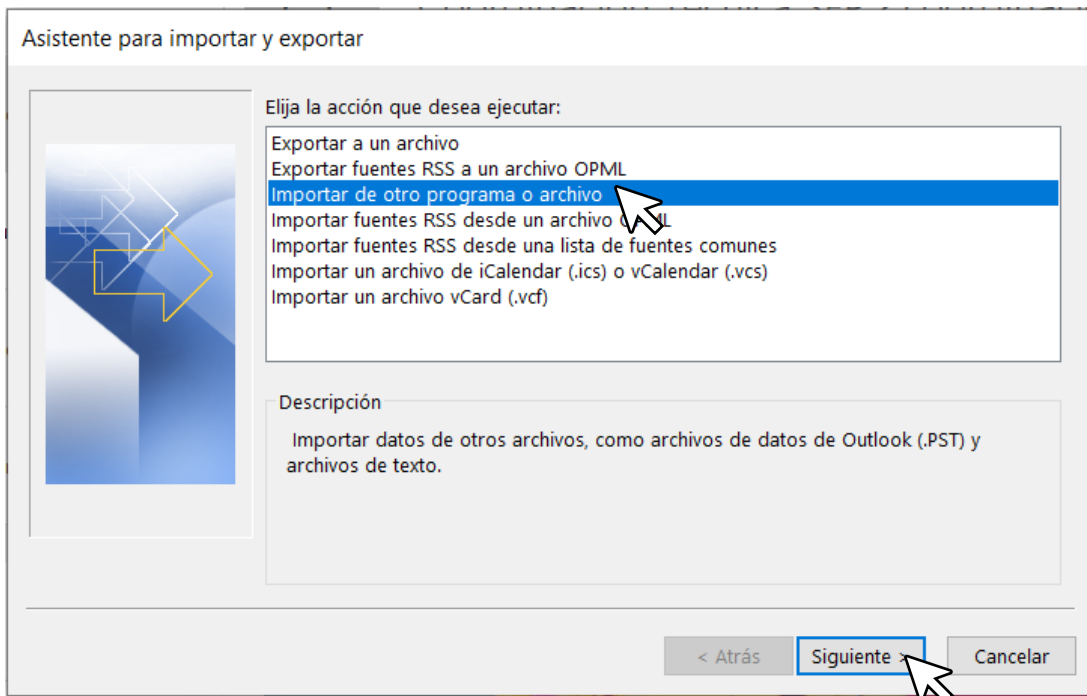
Asistente para importar y exportar

Elija la acción que desea ejecutar:

Exportar a un archivo
Exportar fuentes RSS a un archivo OPML
Importar de otro programa o archivo
Importar fuentes RSS desde un archivo O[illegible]L
Importar fuentes RSS desde una lista de fuentes comunes
Importar un archivo de iCalendar (.ics) o vCalendar (.vcs)
Importar un archivo vCard (.vcf)

Descripción

Importar datos de otros archivos, como archivos de datos de Outlook (.PST) y archivos de texto.

< Atrás
Siguiente >
Cancelar